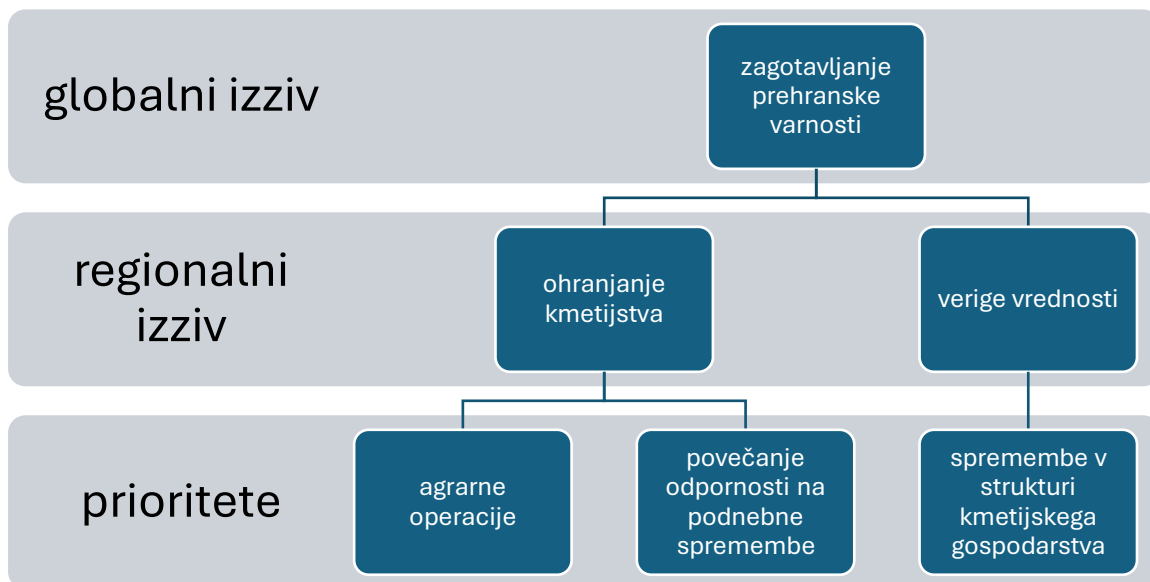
globalni izziv

zagotavljanje prehranske varnosti

regionalni izziv

ohranjanje kmetijstva

verige vrednosti

prioritete

agrarne operacije

povečanje odpornosti na podnebne spremembe

spremembe v strukturi kmetijskega gospodarstva